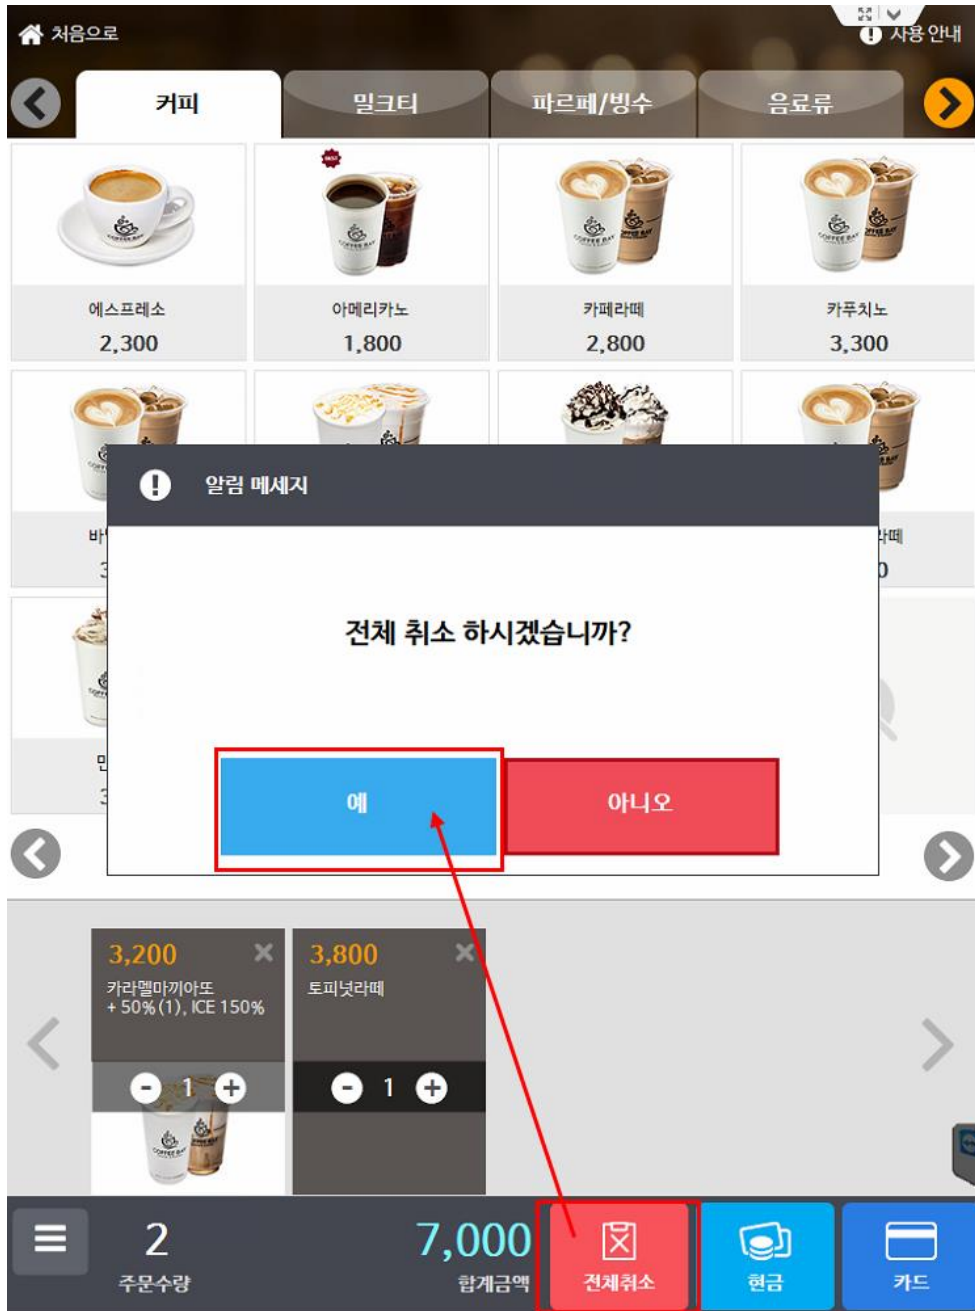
처음으로

사용 안내

커피

밀크티

파르페/빙수

음료류

에스프레소
2,300

아메리카노
1,800

카페라떼
2,800

카푸치노
3,300

바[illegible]
3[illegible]

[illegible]라떼
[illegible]0

민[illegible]
3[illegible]

알림 메세지

전체 취소 하시겠습니까?

예

아니오

3,200
카라멜마끼아또
+ 50%(1), ICE 150%
- 1 +

3,800
토피넛라떼
- 1 +

2
주문수량

7,000
합계금액

전체취소

현금

카드